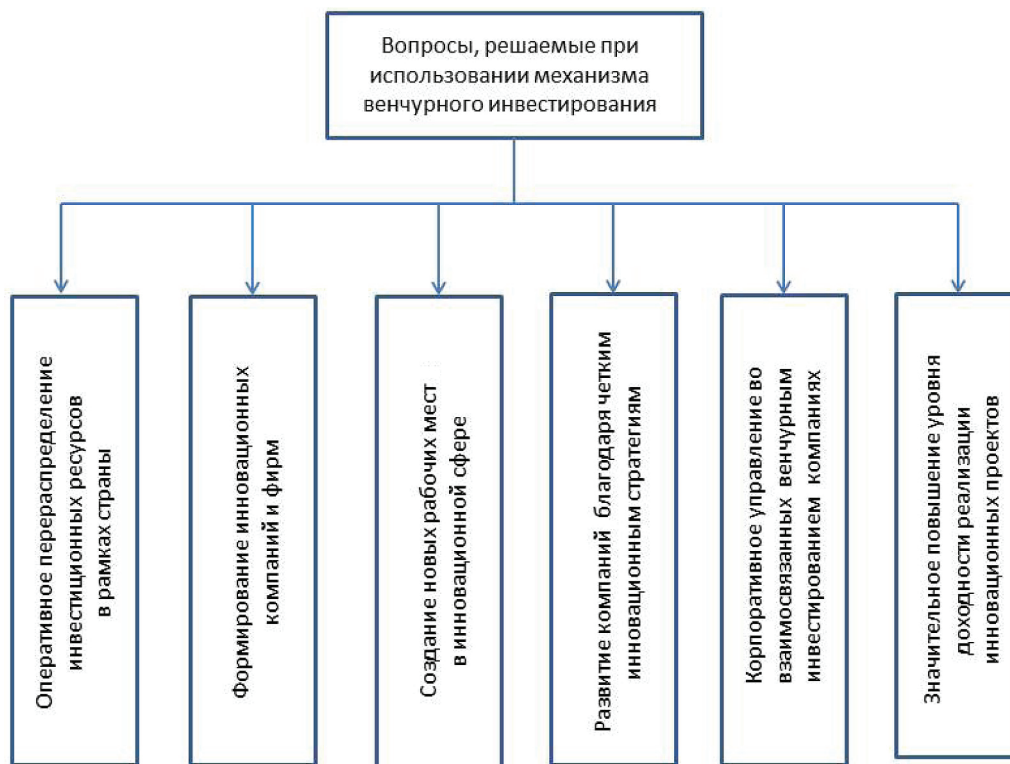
Вопросы, решаемые при использовании механизма венчурного инвестирования

Оперативное перераспределение инвестиционных ресурсов в рамках страны

Формирование инновационных компаний и фирм

Создание новых рабочих мест в инновационной сфере

Развитие компаний благодаря четким инновационным стратегиям

Корпоративное управление во взаимосвязанных венчурным инвестированием компаниях

Значительное повышение уровня доходности реализации инновационных проектов